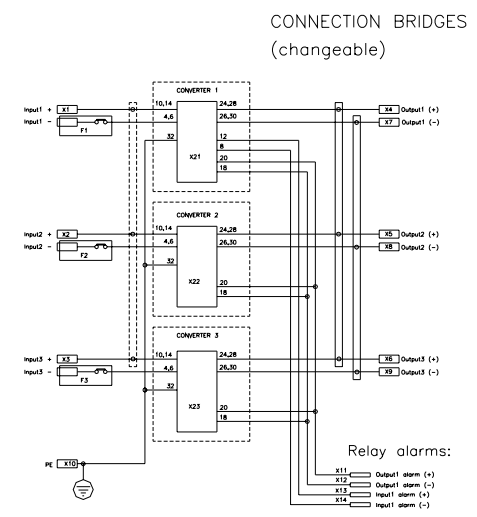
CONNECTION BRIDGES
(changeable)

CONVERTER 1

Input1 + X1
Input1 − F1

10,14
4,6
32
X21
24,28
26,30
12
8
20
18

X4 Output1 (+)
X7 Output1 (−)

CONVERTER 2

Input2 + X2
Input2 − F2

10,14
4,6
32
X22
24,28
26,30
20
18

X5 Output2 (+)
X8 Output2 (−)

CONVERTER 3

Input3 + X3
Input3 − F3

10,14
4,6
32
X23
24,28
26,30
20
18

X6 Output3 (+)
X9 Output3 (−)

PE X10

Relay alarms:

X11 Output1 alarm (+)
X12 Output1 alarm (−)
X13 Input1 alarm (+)
X14 Input1 alarm (−)